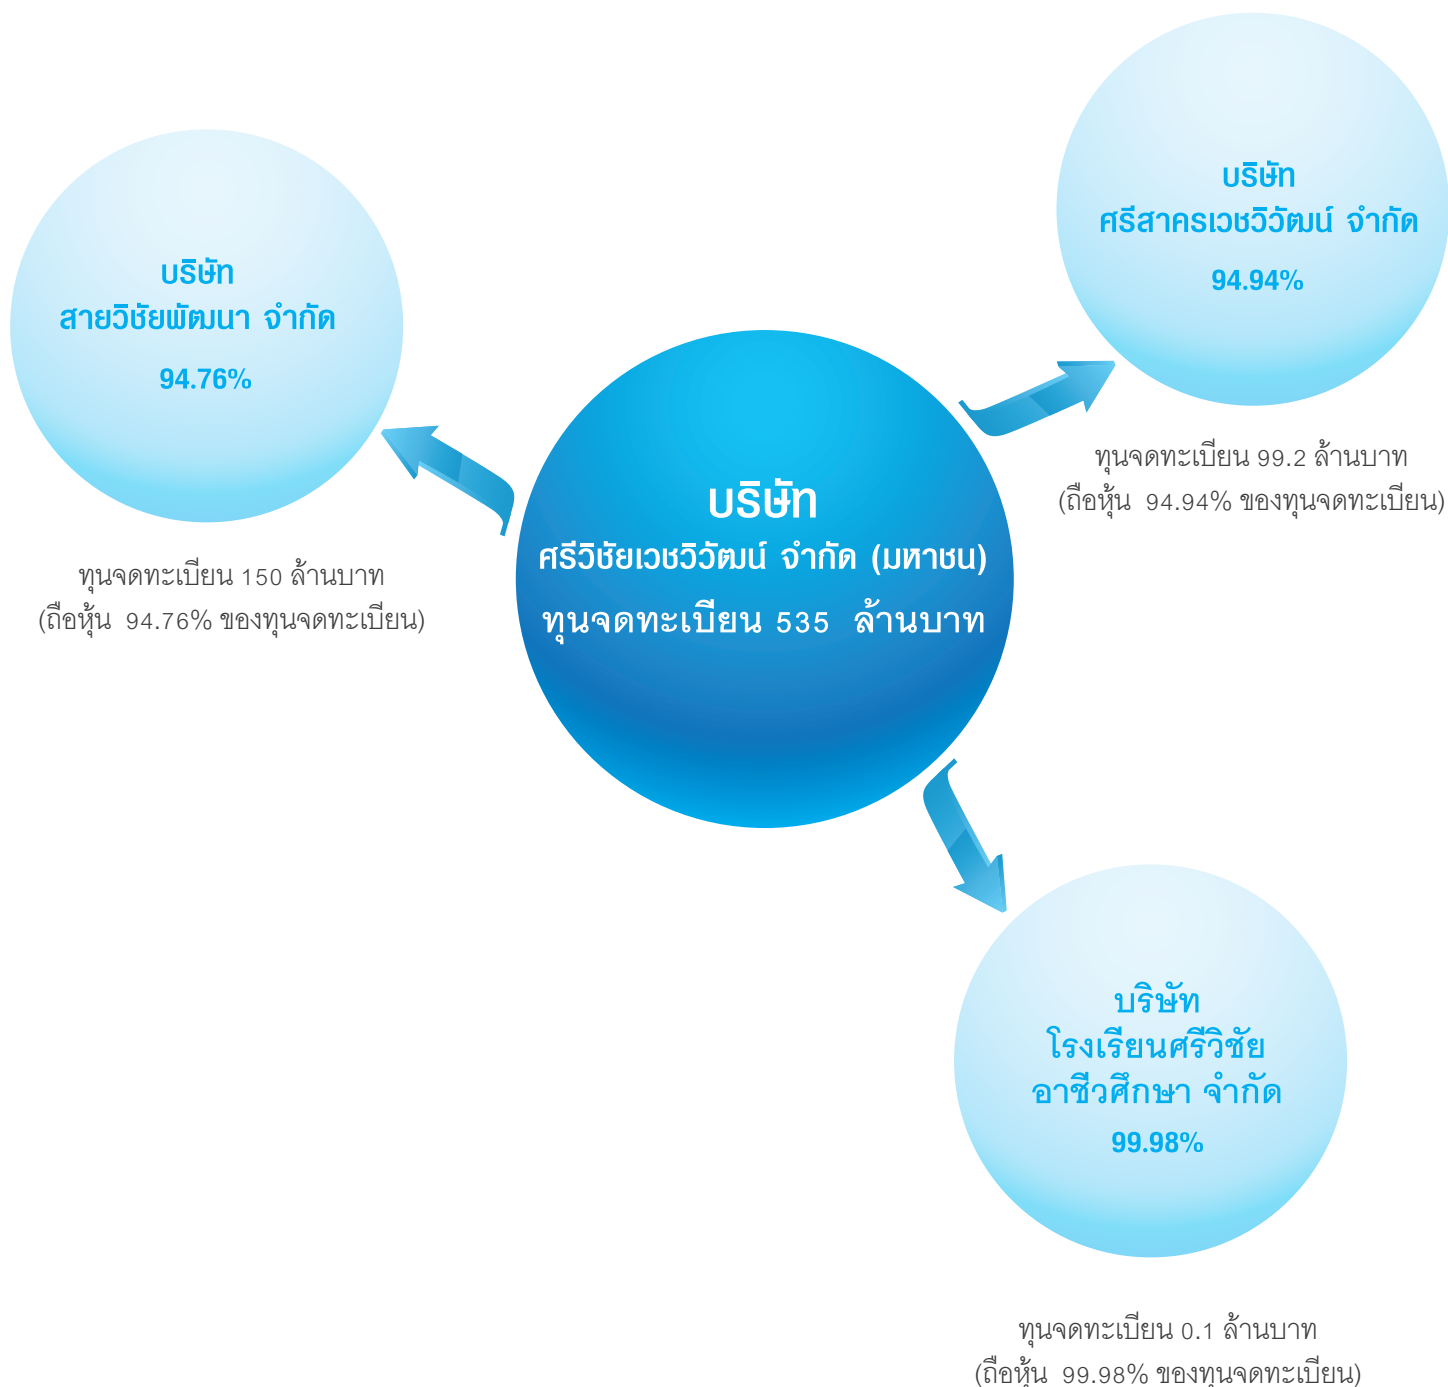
บริษัท
ศรีสาครเวชวิวัฒน์ จำกัด
94.94%

ทุนจดทะเบียน 99.2 ล้านบาท
(ถือหุ้น 94.94% ของทุนจดทะเบียน)

บริษัท
สายวิชัยพัฒนา จำกัด
94.76%

ทุนจดทะเบียน 150 ล้านบาท
(ถือหุ้น 94.76% ของทุนจดทะเบียน)

บริษัท
ศรีวิชัยเวชวิวัฒน์ จำกัด (มหาชน)
ทุนจดทะเบียน 535 ล้านบาท

บริษัท
โรงเรียนศรีวิชัย
อาชีวศึกษา จำกัด
99.98%

ทุนจดทะเบียน 0.1 ล้านบาท
(ถือหุ้น 99.98% ของทุนจดทะเบียน)